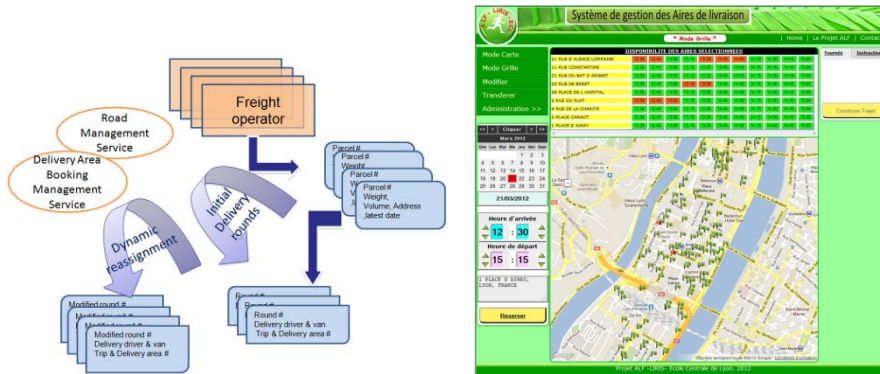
Freight operator

Road Management Service

Delivery Area Booking Management Service

Initial Delivery rounds

Dynamic reassignment

Parcel #
Parcel #
Weight,
Parcel #
Weight, Volume, Address
Latest date

Round #
Round #
Round #
Delivery driver & van
Trip & Delivery area #

Modified round #
Modified round #
Modified round #
Delivery driver & van
Trip & Delivery area #

Système de gestion des Aires de livraison

* Mode Grille *

| Home | Le Projet ALF | Contact

Mode Carte
Mode Grille
Modifier
Transferer
Administration >>

DISPONIBILITE DES AIRES SELECTIONNEES

21 RUE D ALSACE LORRAINE
12 RUE CONSTANTINE
21 RUE DU BAT D ARGENT
19 RUE DE BREST
35 PLACE DE L HOPITAL
4 RUE DU PLAT
4 RUE DE LA CHARITE
2 PLACE CARNOT
1 PLACE D AINAY

Mars 2012

Lun Mar Mer Jeu Ven Sam Dim

| Lun | Mar | Mer | Jeu | Ven | Sam | Dim |
|---|---|---|---|---|---|---|
| | | | 1 | 2 | 3 | |
| 4 | 5 | 6 | 7 | 8 | 9 | 10 |
| 11 | 12 | 13 | 14 | 15 | 16 | 17 |
| 18 | 19 | 20 | 21 | 22 | 23 | 24 |
| 25 | 26 | 27 | 28 | 29 | 30 | 31 |

21/03/2012

Heure d'arrivée
12 : 30

Heure de départ
15 : 15

1 PLACE D AINAY, LYON, FRANCE

Reserver

Tournée
Instruction

Construire Trajet

Projet ALF -LIRIS- Ecole Centrale de Lyon, 2012